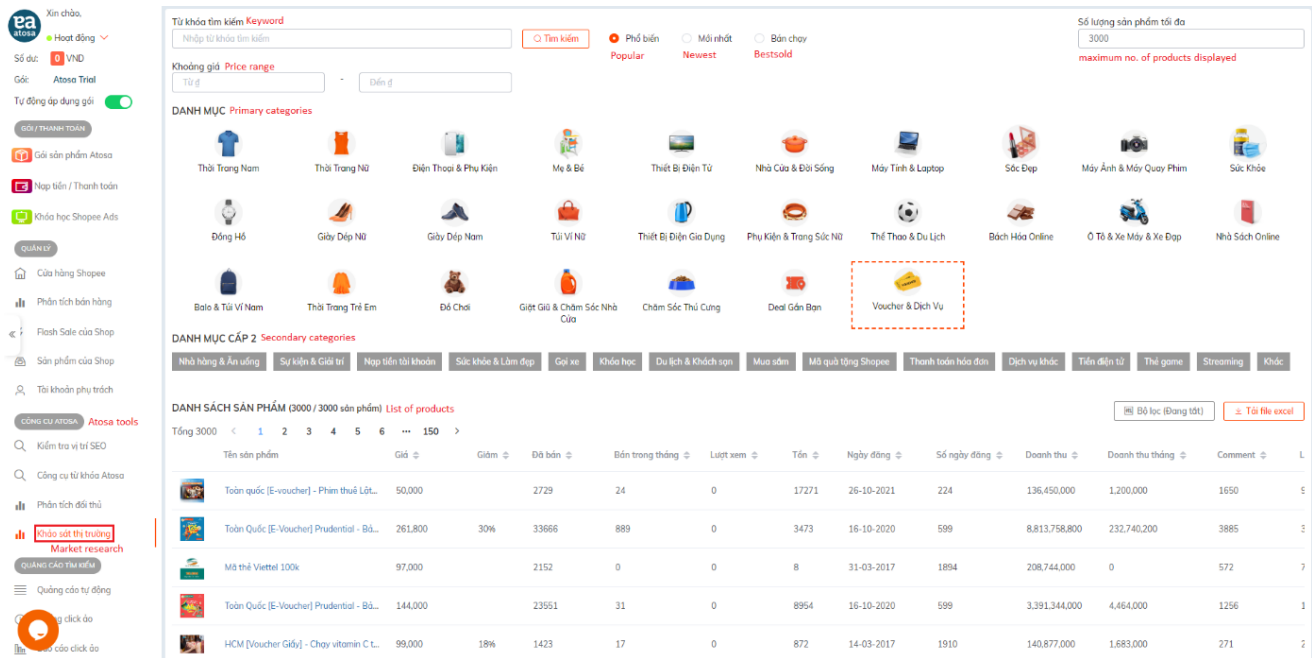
ea atosa

Xin chào,

Hoạt động

Số dư: 0 VND

Gói: Atosa Trial

Tự động áp dụng gói

GÓI / THANH TOÁN

Gói sản phẩm Atosa

Nạp tiền / Thanh toán

Khóa học Shopee Ads

QUẢN LÝ

Cửa hàng Shopee

Phân tích bán hàng

Flash Sale của Shop

Sản phẩm của Shop

Tài khoản phụ trách

CÔNG CỤ ATOSA Atosa tools

Kiểm tra vị trí SEO

Công cụ từ khóa Atosa

Phân tích đối thủ

Khảo sát thị trường
Market research

QUẢNG CÁO TÌM KIẾM

Quảng cáo tự động

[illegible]g click ảo

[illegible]áo cáo click ảo

Từ khóa tìm kiếm Keyword

Nhập từ khóa tìm kiếm

Tìm kiếm

Phổ biến Popular
Mới nhất Newest
Bán chạy Bestsold

Số lượng sản phẩm tối đa
3000
maximum no. of products displayed

Khoảng giá Price range
Từ ₫ - Đến ₫

DANH MỤC Primary categories

Thời Trang Nam
Thời Trang Nữ
Điện Thoại & Phụ Kiện
Mẹ & Bé
Thiết Bị Điện Tử
Nhà Cửa & Đời Sống
Máy Tính & Laptop
Sắc Đẹp
Máy Ảnh & Máy Quay Phim
Sức Khỏe
Đồng Hồ
Giày Dép Nữ
Giày Dép Nam
Túi Ví Nữ
Thiết Bị Điện Gia Dụng
Phụ Kiện & Trang Sức Nữ
Thể Thao & Du Lịch
Bách Hóa Online
Ô Tô & Xe Máy & Xe Đạp
Nhà Sách Online
Balo & Túi Ví Nam
Thời Trang Trẻ Em
Đồ Chơi
Giặt Giũ & Chăm Sóc Nhà Cửa
Chăm Sóc Thú Cưng
Deal Gần Bạn
Voucher & Dịch Vụ

DANH MỤC CẤP 2 Secondary categories

Nhà hàng & Ăn uống
Sự kiện & Giải trí
Nạp tiền tài khoản
Sức khỏe & Làm đẹp
Gọi xe
Khóa học
Du lịch & Khách sạn
Mua sắm
Mã quà tặng Shopee
Thanh toán hóa đơn
Dịch vụ khác
Tiền điện tử
Thẻ game
Streaming
Khác

DANH SÁCH SẢN PHẨM (3000 / 3000 sản phẩm) List of products

Bộ lọc (Đang tắt)
Tải file excel

Tổng 3000 < 1 2 3 4 5 6 ••• 150 >

| | Tên sản phẩm | Giá | Giảm | Đã bán | Bán trong tháng | Lượt xem | Tồn | Ngày đăng | Số ngày đăng | Doanh thu | Doanh thu tháng | Comment | L |
|---|---|---|---|---|---|---|---|---|---|---|---|---|---|
| | Toàn quốc [E-voucher] - Phim thuê Lật... | 50,000 | | 2729 | 24 | 0 | 17271 | 26-10-2021 | 224 | 136,450,000 | 1,200,000 | 1650 | 9 |
| | Toàn Quốc [E-Voucher] Prudential - Bả... | 261,800 | 30% | 33666 | 889 | 0 | 3473 | 16-10-2020 | 599 | 8,813,758,800 | 232,740,200 | 3885 | 1 |
| | Mã thẻ Viettel 100k | 97,000 | | 2152 | 0 | 0 | 8 | 31-03-2017 | 1894 | 208,744,000 | 0 | 572 | 7 |
| | Toàn Quốc [E-Voucher] Prudential - Bả... | 144,000 | | 23551 | 31 | 0 | 8954 | 16-10-2020 | 599 | 3,391,344,000 | 4,464,000 | 1256 | 1 |
| | HCM [Voucher Giấy] - Chạy vitamin C t... | 99,000 | 18% | 1423 | 17 | 0 | 872 | 14-03-2017 | 1910 | 140,877,000 | 1,683,000 | 271 | 2 |